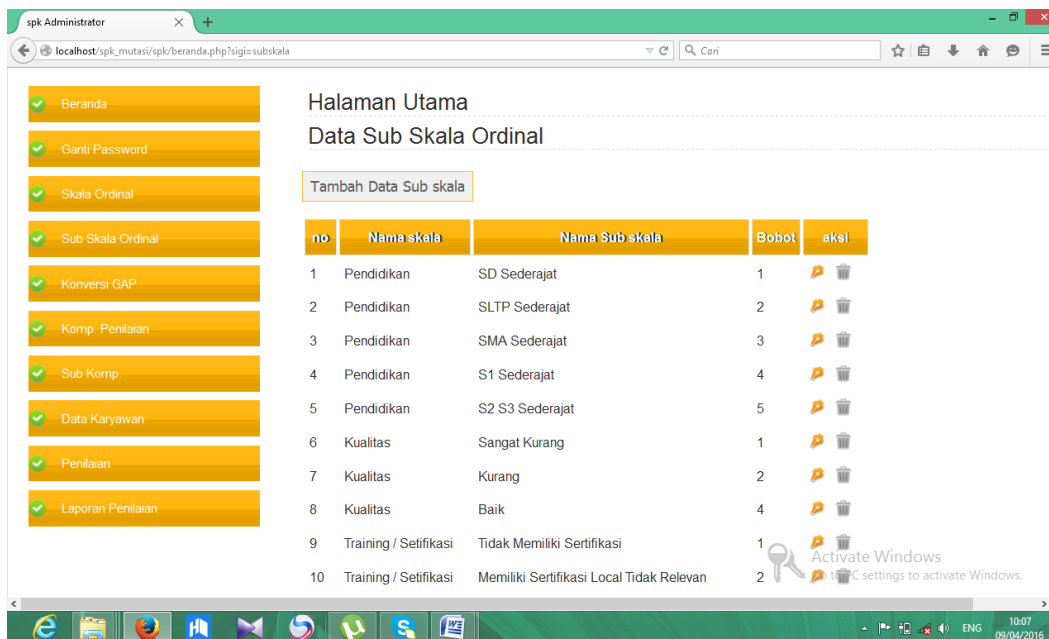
spk Administrator

localhost/spk_mutasi/spk/beranda.php?sigi=subskala

Cari

Beranda

Ganti Password

Skala Ordinal

Sub Skala Ordinal

Konversi GAP

Komp. Penilaian

Sub Komp.

Data Karyawan

Penilaian

Laporan Penilaian

Halaman Utama

Data Sub Skala Ordinal

Tambah Data Sub skala

| no | Nama skala | Nama Sub skala | Bobot | aksi |
|---|---|---|---|---|
| 1 | Pendidikan | SD Sederajat | 1 | |
| 2 | Pendidikan | SLTP Sederajat | 2 | |
| 3 | Pendidikan | SMA Sederajat | 3 | |
| 4 | Pendidikan | S1 Sederajat | 4 | |
| 5 | Pendidikan | S2 S3 Sederajat | 5 | |
| 6 | Kualitas | Sangat Kurang | 1 | |
| 7 | Kualitas | Kurang | 2 | |
| 8 | Kualitas | Baik | 4 | |
| 9 | Training / Setifikasi | Tidak Memiliki Sertifikasi | 1 | |
| 10 | Training / Setifikasi | Memiliki Sertifikasi Local Tidak Relevan | 2 | |

Activate Windows
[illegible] to PC settings to activate Windows.

ENG 10:07 09/04/2016